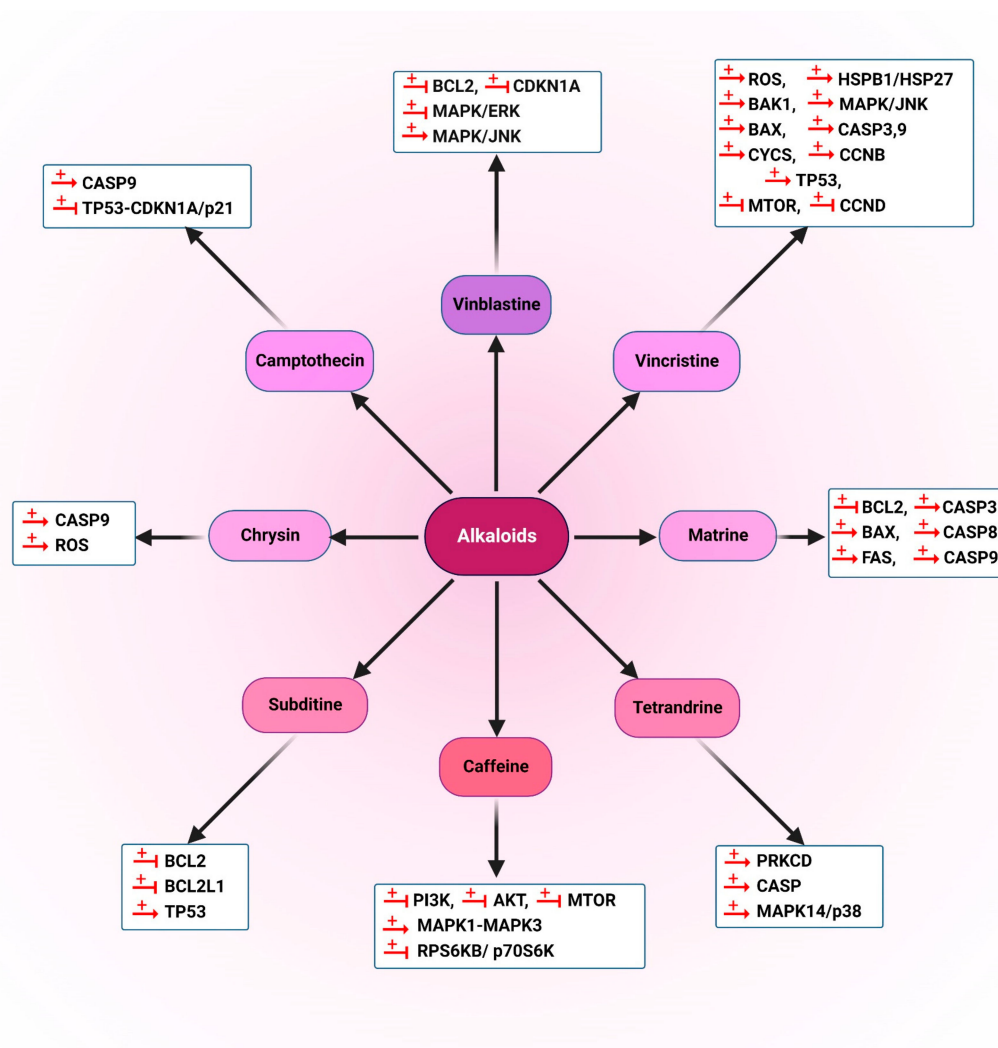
+ BCL2, + CDKN1A
+ MAPK/ERK
+ MAPK/JNK

+ ROS, + HSPB1/HSP27
+ BAK1, + MAPK/JNK
+ BAX, + CASP3,9
+ CYCS, + CCNB
+ TP53,
+ MTOR, + CCND

+ CASP9
+ TP53-CDKN1A/p21

Vinblastine

Camptothecin

Vincristine

+ CASP9
+ ROS

Chrysin

Alkaloids

Matrine

+ BCL2, + CASP3
+ BAX, + CASP8
+ FAS, + CASP9

Subditine

Caffeine

Tetrandrine

+ BCL2
+ BCL2L1
+ TP53

+ PI3K, + AKT, + MTOR
+ MAPK1-MAPK3
+ RPS6KB/ p70S6K

+ PRKCD
+ CASP
+ MAPK14/p38